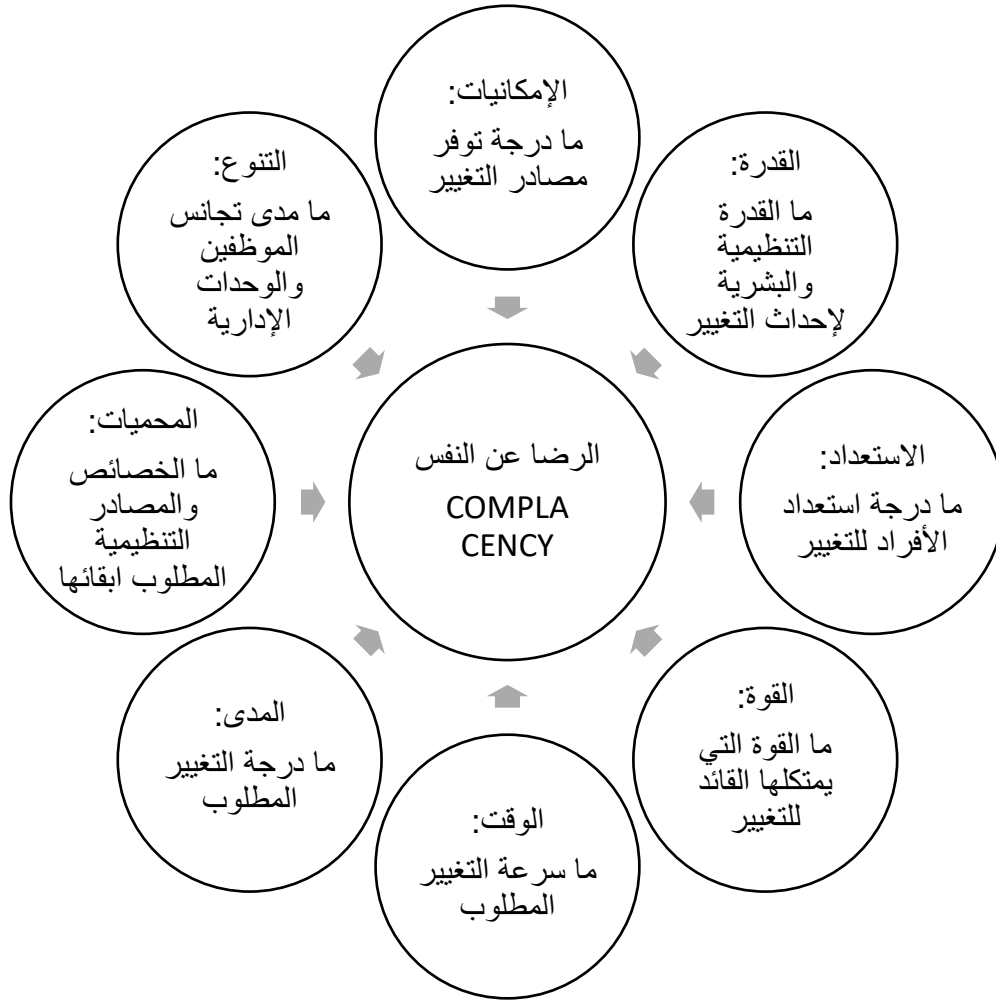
الإمكانيات:
ما درجة توفر مصادر التغيير

التنوع:
ما مدى تجانس الموظفين والوحدات الإدارية

القدرة:
ما القدرة التنظيمية والبشرية لإحداث التغيير

المحميات:
ما الخصائص والمصادر التنظيمية المطلوب ابقائها

الرضا عن النفس
COMPLA
CENCY

الاستعداد:
ما درجة استعداد الأفراد للتغيير

المدى:
ما درجة التغيير المطلوب

القوة:
ما القوة التي يمتكلها القائد للتغيير

الوقت:
ما سرعة التغيير المطلوب